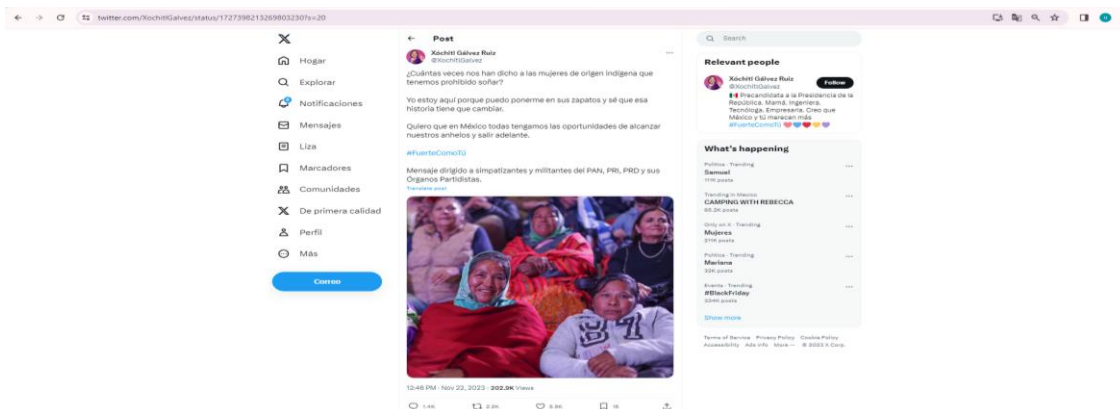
twitter.com/XochitlGalvez/status/1727396213269803230?s=20

Hogar
Explorar
Notificaciones
Mensajes
Liza
Marcadores
Comunidades
De primera calidad
Perfil
Más
Correo

Post

Xóchitl Gálvez Ruiz
@XochitlGalvez

¿Cuántas veces nos han dicho a las mujeres de origen indígena que tenemos prohibido soñar?

Yo estoy aquí porque puedo ponerme en sus zapatos y sé que esa historia tiene que cambiar.

Quiero que en México todas tengamos las oportunidades de alcanzar nuestros anhelos y salir adelante.

#FuerteComoTú

Mensaje dirigido a simpatizantes y militantes del PAN, PRI, PRD y sus Órganos Partidistas.

Translate post

12:46 PM · Nov 22, 2023 · 202.9K Views

1.4K 3.3K 5.9K 16

Search

Relevant people

Xóchitl Gálvez Ruiz
@XochitlGalvez
Follow
Precandidata a la Presidencia de la República. Mamá. Ingeniera. Tecnóloga. Empresaria. Creo que México y tú merecen más #FuerteComoTú

What's happening

Politics · Trending
Samuel
11K posts

Trending in Mexico
CAMPING WITH REBECCA
65.3K posts

Only on X · Trending
Mujeres
211K posts

Politics · Trending
Mariana
33K posts

Events · Trending
#BlackFriday
334K posts

Show more

Terms of Service Privacy Policy Cookie Policy Accessibility Ads info More ··· © 2023 X Corp.